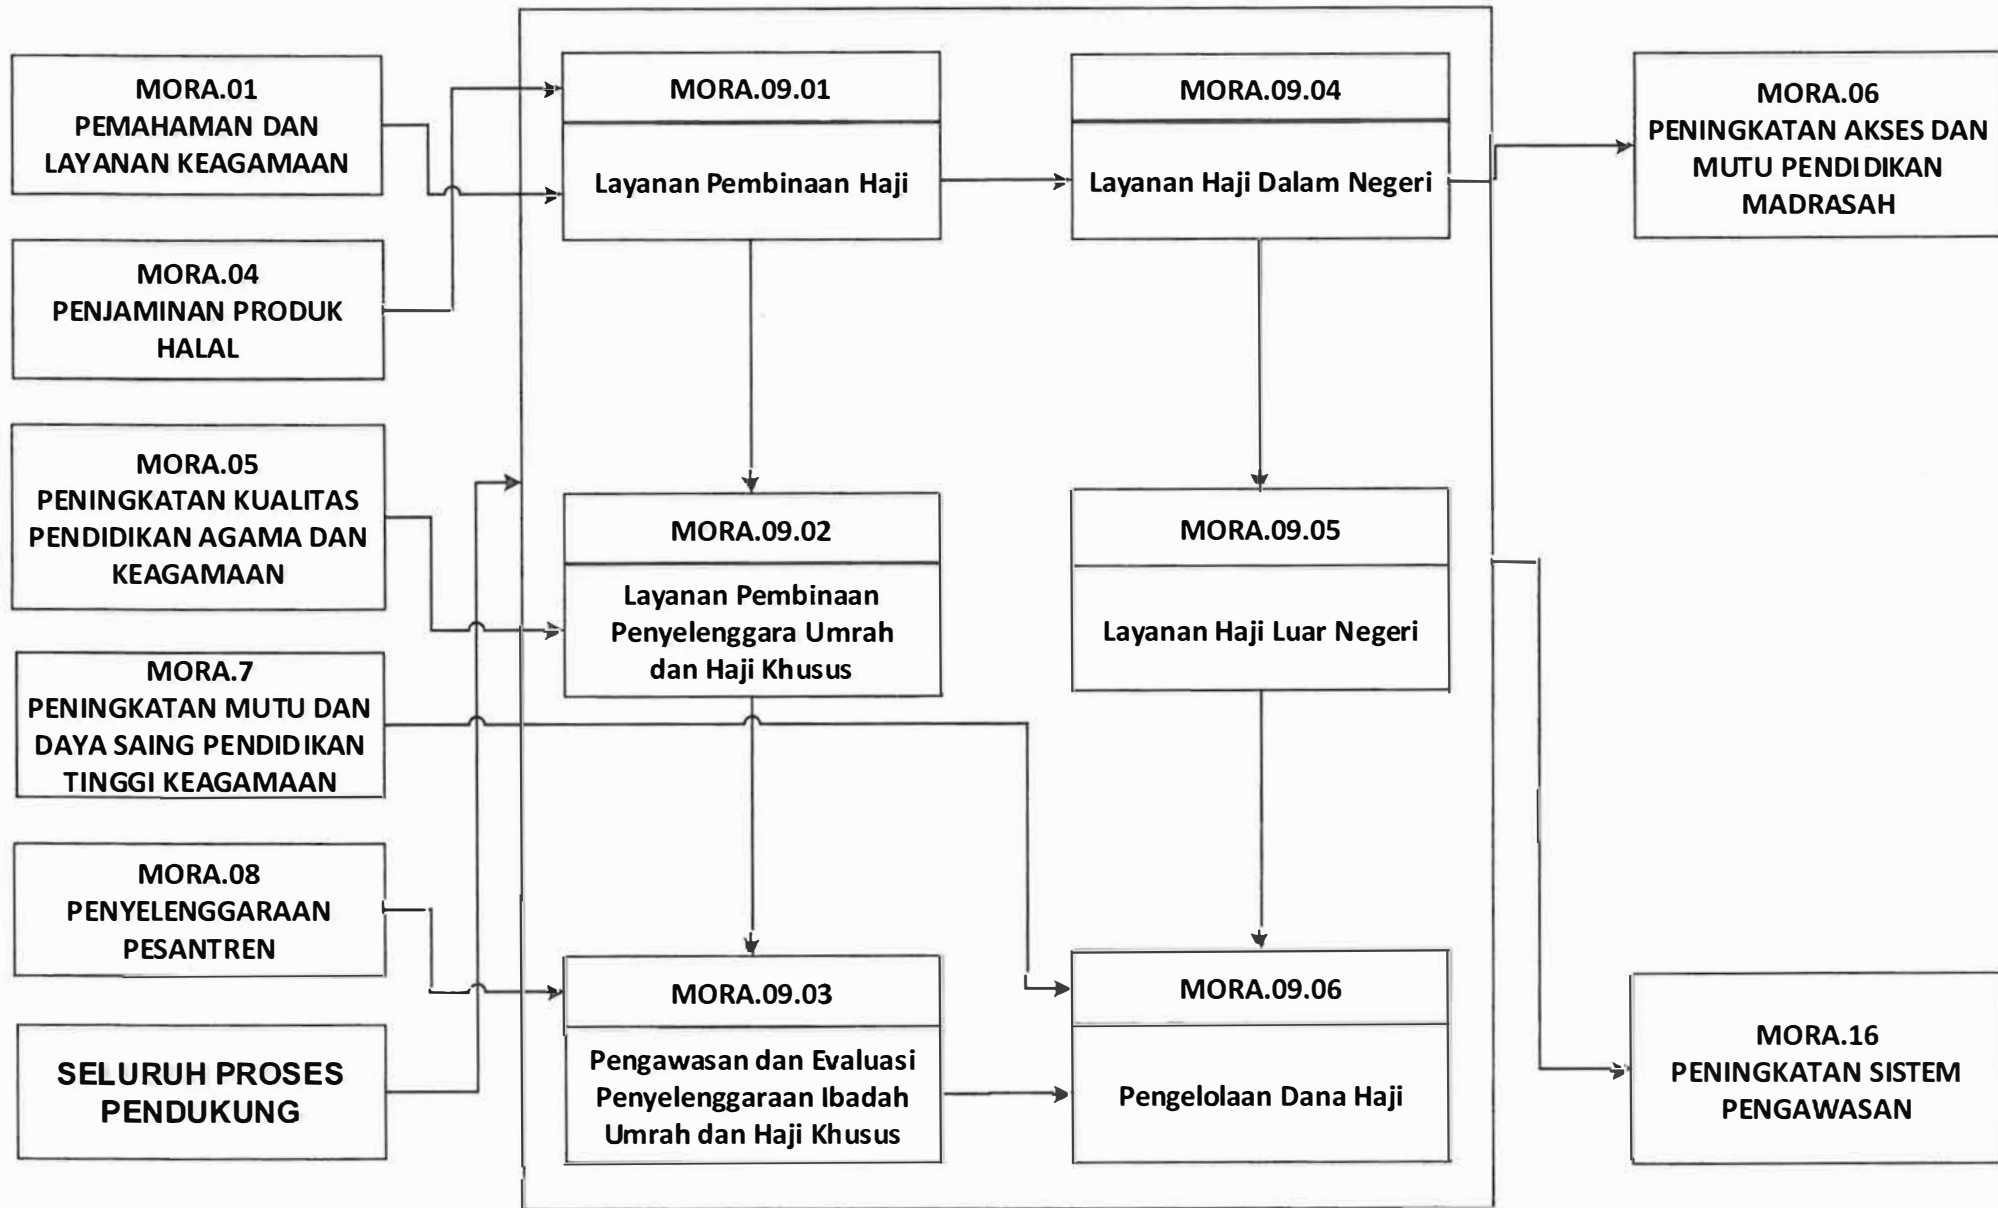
MORA.01
PEMAHAMAN DAN LAYANAN KEAGAMAAN

MORA.04
PENJAMINAN PRODUK HALAL

MORA.05
PENINGKATAN KUALITAS PENDIDIKAN AGAMA DAN KEAGAMAAN

MORA.7
PENINGKATAN MUTU DAN DAYA SAING PENDIDIKAN TINGGI KEAGAMAAN

MORA.08
PENYELENGGARAAN PESANTREN

SELURUH PROSES PENDUKUNG

MORA.09.01
Layanan Pembinaan Haji

MORA.09.02
Layanan Pembinaan Penyelenggara Umrah dan Haji Khusus

MORA.09.03
Pengawasan dan Evaluasi Penyelenggaraan Ibadah Umrah dan Haji Khusus

MORA.09.04
Layanan Haji Dalam Negeri

MORA.09.05
Layanan Haji Luar Negeri

MORA.09.06
Pengelolaan Dana Haji

MORA.06
PENINGKATAN AKSES DAN MUTU PENDIDIKAN MADRASAH

MORA.16
PENINGKATAN SISTEM PENGAWASAN